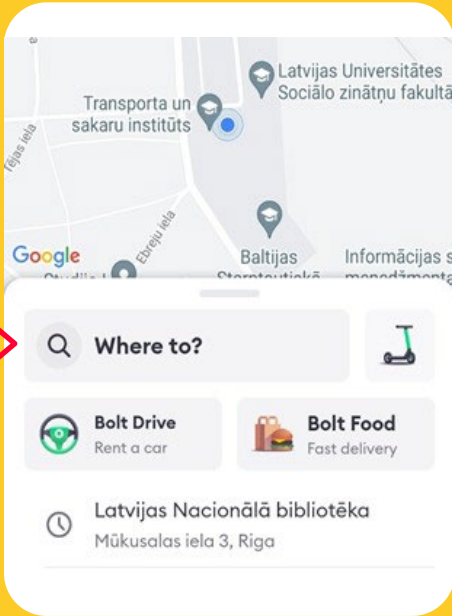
Latvijas Universitātes Sociālo zinātņu fakultā

Transporta un sakaru institūts

Tējas iela

Ebreju iela

Google

Baltijas

Informācijas s

Where to?

Bolt Drive
Rent a car

Bolt Food
Fast delivery

Latvijas Nacionālā bibliotēka
Mūkusalas iela 3, Riga